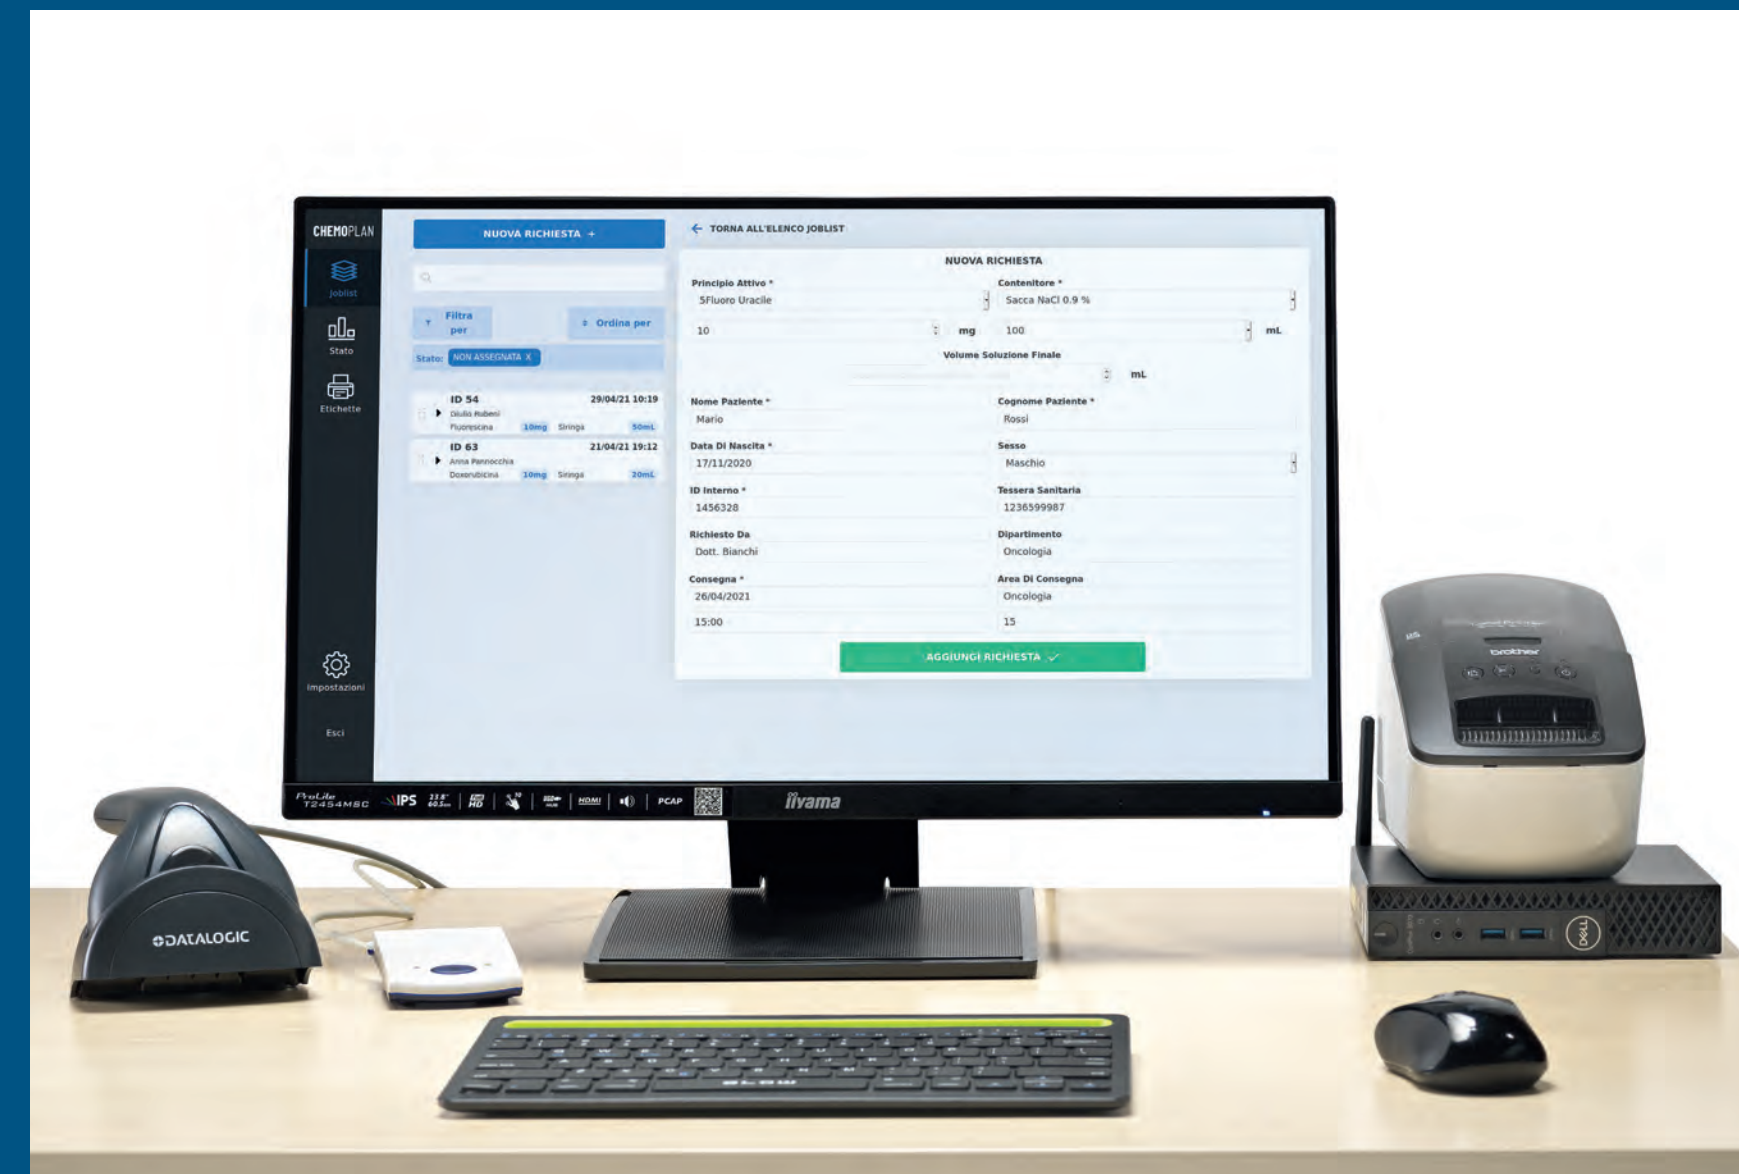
CHEMOPLAN

Joblist

Stato

Etichette

Impostazioni

Esci

NUOVA RICHIESTA +

Filtra per

Ordina per

Stato: NON ASSEGNATA X

ID 54 29/04/21 10:19
Giulio Rubeni
Fluorescina 10mg Siringa 50mL

ID 63 21/04/21 19:12
Anna Pannocchia
Doxorubicina 10mg Siringa 20mL

← TORNA ALL'ELENCO JOBLIST

NUOVA RICHIESTA

Principio Attivo *
5Fluoro Uracile

Contenitore *
Sacca NaCl 0.9 %

10 mg

100 mL

Volume Soluzione Finale

mL

Nome Paziente *
Mario

Cognome Paziente *
Rossi

Data Di Nascita *
17/11/2020

Sesso
Maschio

ID Interno *
1456328

Tessera Sanitaria
1236599987

Richiesto Da
Dott. Bianchi

Dipartimento
Oncologia

Consegna *
26/04/2021

Area Di Consegna
Oncologia

15:00

15

AGGIUNGI RICHIESTA ✓

ProLite T2454MSC IPS 23.8" 60.5cm HDMI PCAP

iiyama

brother

DATALOGIC

DELL